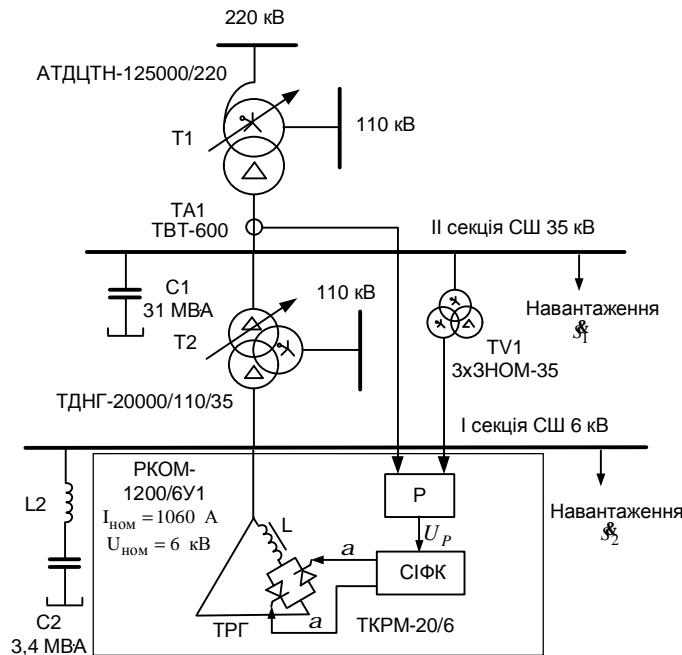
220 кВ

АТДЦТН-125000/220

Т1

110 кВ

ТА1
ТВТ-600

ІІ секція СШ 35 кВ

С1
31 МВА

110 кВ

Т2

Навантаження
$\dot{S}_1$

TV1
3хЗНОМ-35

ТДНГ-20000/110/35

І секція СШ 6 кВ

РКОМ-1200/6У1
$I_{ном} = 1060$ А
$U_{ном} = 6$ кВ

L2

L

Р

$U_P$

$a$

СІФК

Навантаження
$\dot{S}_2$

С2
3,4 МВА

ТРГ

$a$

ТКРМ-20/6